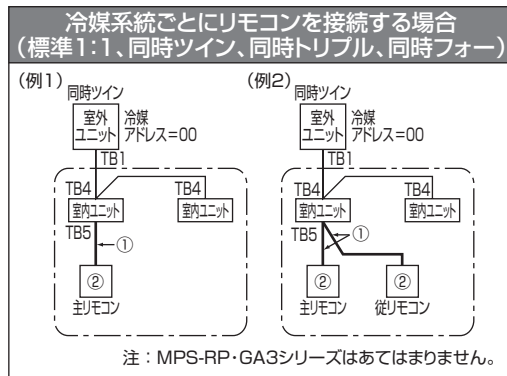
冷媒系統ごとにリモコンを接続する場合
(標準1:1、同時ツイン、同時トリプル、同時フォー)

(例1)
同時ツイン
室外ユニット
冷媒アドレス=00
TB1
TB4
室内ユニット
TB4
室内ユニット
TB5
①
②
主リモコン

(例2)
同時ツイン
室外ユニット
冷媒アドレス=00
TB1
TB4
室内ユニット
TB4
室内ユニット
TB5
①
②
主リモコン
②
従リモコン

注:MPS-RP・GA3シリーズはあてはまりません。